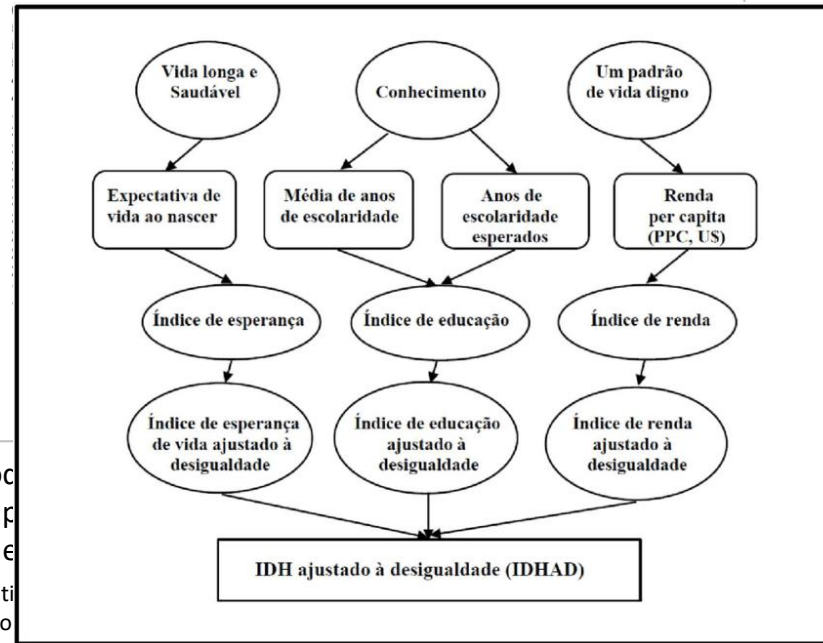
Vida longa e Saudável

Conhecimento

Um padrão de vida digno

Expectativa de vida ao nascer

Média de anos de escolaridade

Anos de escolaridade esperados

Renda per capita (PPC, U$)

Índice de esperança

Índice de educação

Índice de renda

Índice de esperança de vida ajustado à desigualdade

Índice de educação ajustado à desigualdade

Índice de renda ajustado à desigualdade

IDH ajustado à desigualdade (IDHAD)

oc
p
e
ti
o